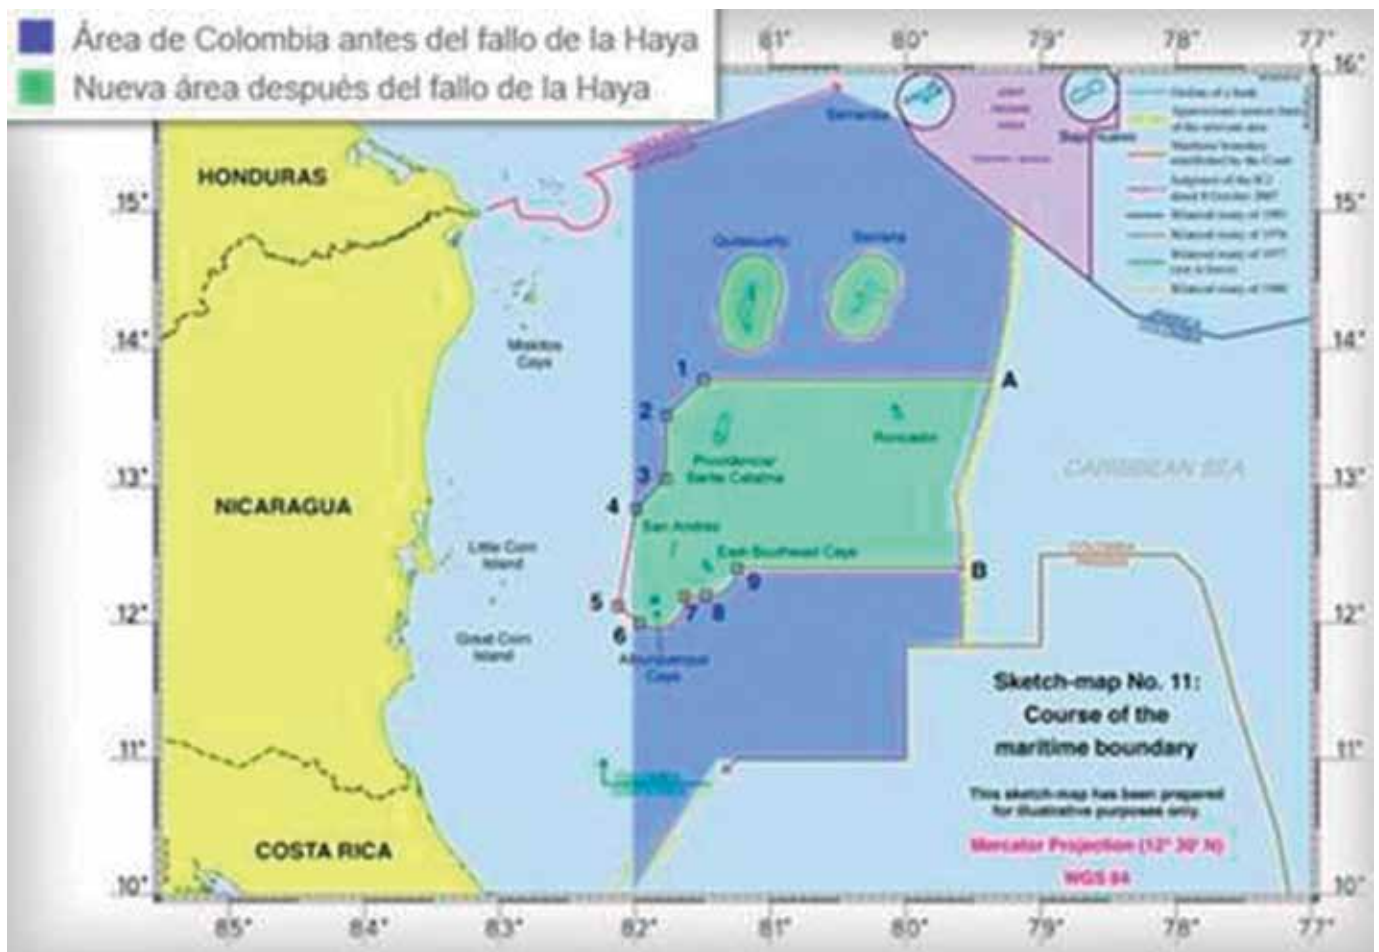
Área de Colombia antes del fallo de la Haya
Nueva área después del fallo de la Haya

81° 80° 79° 78° 77°
16°
15°
14°
13°
12°
11°
10°

Serranilla
Bajo Nuevo
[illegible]

HONDURAS
NICARAGUA
COSTA RICA

Quitasueño
Serrana
Miskitos Cays
1
2
3
4
5
6
7
8
9
A
B
Roncador
Providencia/ Santa Catalina
San Andrés
East-Southeast Cays
Little Corn Island
Great Corn Island
Alburquerque Cays
CARIBBEAN SEA

Sketch-map No. 11:
Course of the maritime boundary

This sketch-map has been prepared for illustrative purposes only.

Mercator Projection (12° 30' N)
WGS 84

85° 84° 83° 82° 81° 80° 79° 78° 77°